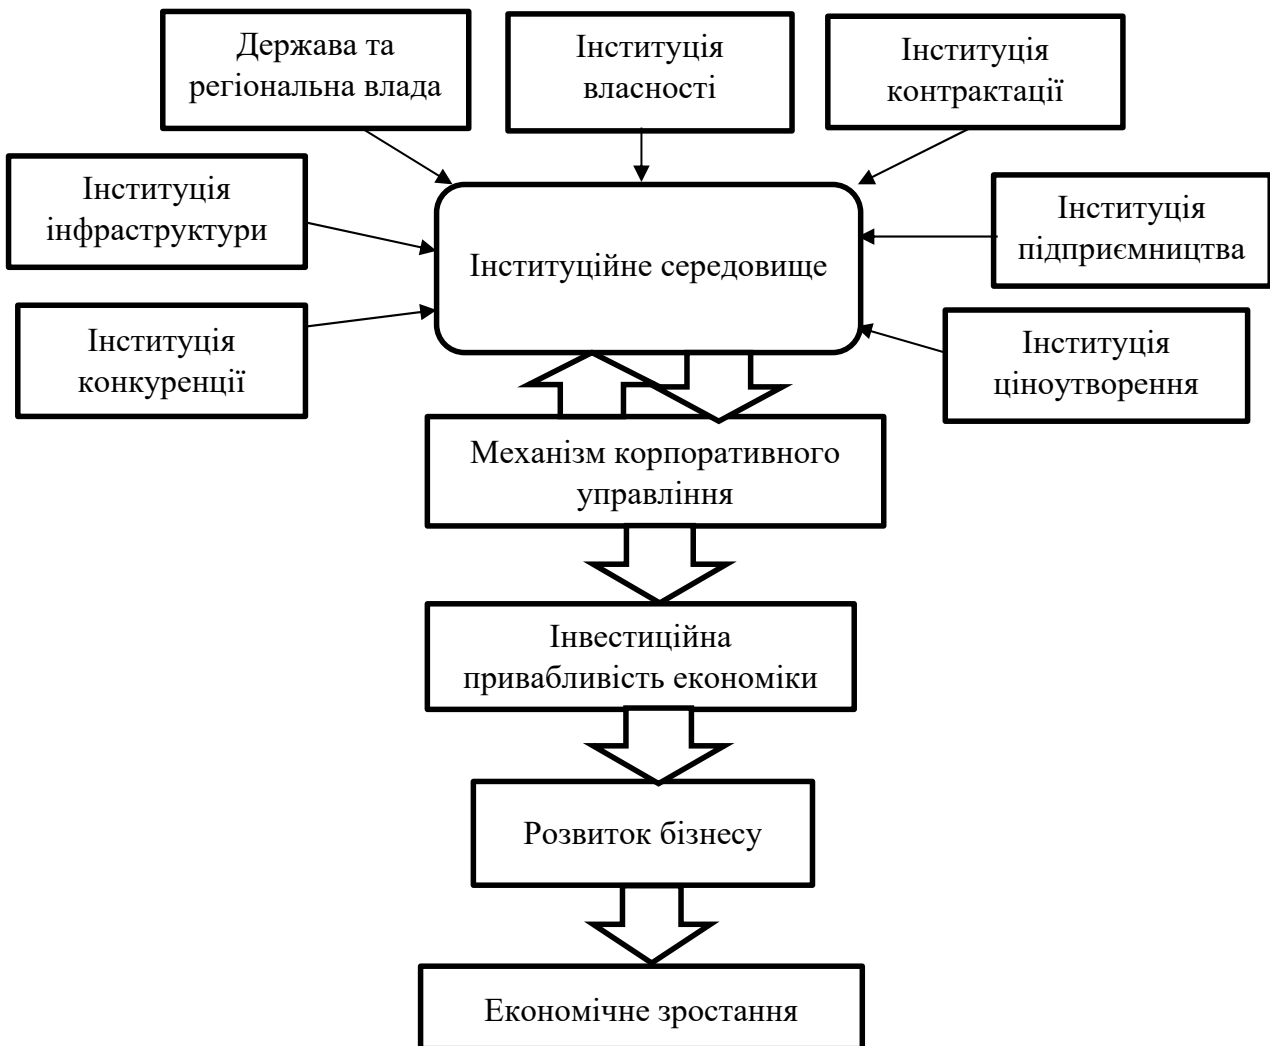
Держава та регіональна влада

Інституція власності

Інституція контрактації

Інституція інфраструктури

Інституційне середовище

Інституція підприємництва

Інституція конкуренції

Інституція ціноутворення

Механізм корпоративного управління

Інвестиційна привабливість економіки

Розвиток бізнесу

Економічне зростання